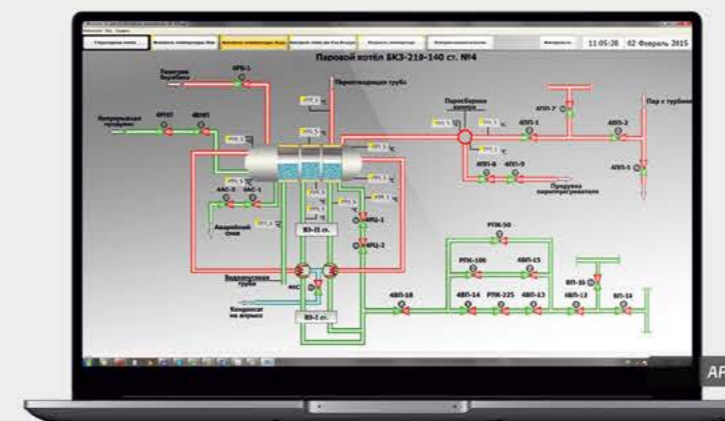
11:05:38 02 Февраль 2015

Паровой котёл БКЗ-210-140 ст. №4

Зажиган барабана

4РБ-1

Перепускная труба

Непрерывная продувка

4РНП

4ВНП

Паросборная камера

4ГПП-7

Пар к турбине

4ГПП-1

4ГПП-2

4ГПП-5

4ПП-8

4ПП-9

Продувка пароперегревателя

4АС-2

4АС-1

Аварийный слив

4РЦ-1

4РЦ-2

ВЭ-II ст.

Водоопускная труба

4КС

Конденсат на внутр.

ВЭ-I ст.

РПК-50

РПК-100

4ВП-15

ВП-16

4ВП-18

4ВП-14

РПК-225

4ВП-13

4ВП-13

ВП-14

AP